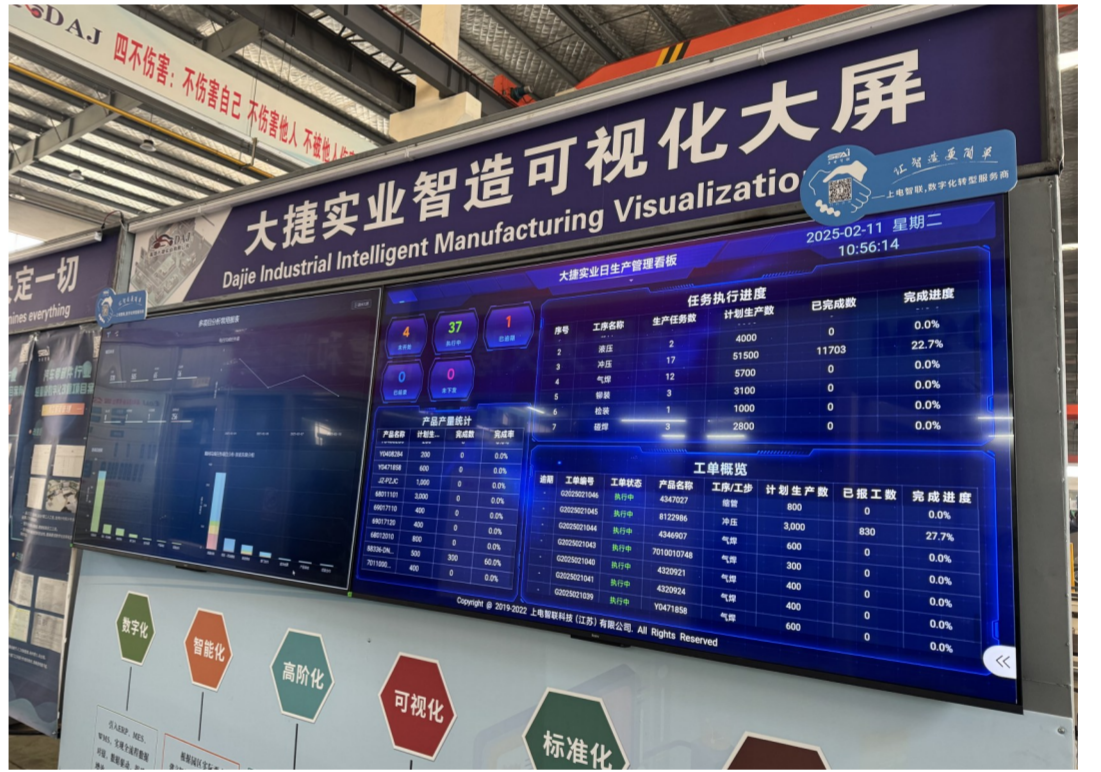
DAJ 四不伤害：不伤害自己 不伤害他人 不被他人伤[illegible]

大捷实业智造可视化大屏
Dajie Industrial Intelligent Manufacturing Visualization

让智造更简单
上电智联，数字化转型服务商

决定一切
mines everything

2025-02-11 星期二
10:56:14

大捷实业日生产管理看板

4 未开始
37 执行中
1 已暂停
0 已完成
0 未下发

任务执行进度

| 序号 | 工序名称 | 生产任务数 | 计划生产数 | 已完成数 | 完成进度 |
|---|---|---|---|---|---|
| 1 | | 2 | 4000 | 0 | 0.0% |
| 2 | 液压 | 2 | 51500 | 11703 | 22.7% |
| 3 | 冲压 | 17 | 5700 | 0 | 0.0% |
| 4 | 气焊 | 12 | 3100 | 0 | 0.0% |
| 5 | 铆装 | 3 | 1000 | 0 | 0.0% |
| 6 | 检装 | 1 | 2800 | 0 | 0.0% |
| 7 | 碰焊 | 3 | | | |

产品产量统计

| 产品名称 | 计划生产 | 完成数 | 完成率 |
|---|---|---|---|
| Y0408284 | 200 | 0 | 0.0% |
| Y0471858 | 600 | 0 | 0.0% |
| JZ-PZJC | 1,000 | 0 | 0.0% |
| 68011101 | 2,000 | 0 | 0.0% |
| 69017110 | 400 | 0 | 0.0% |
| 69017120 | 400 | 0 | 0.0% |
| 68012010 | 800 | 0 | 0.0% |
| 88336-DN... | 500 | 300 | 60.0% |
| 7011000... | 400 | 0 | 0.0% |

工单概览

| 逾期 | 工单编号 | 工单状态 | 产品名称 | 工序/工步 | 计划生产数 | 已报工数 | 完成进度 |
|---|---|---|---|---|---|---|---|
| - | G2025021046 | 执行中 | 4347027 | 缩管 | 800 | 0 | 0.0% |
| - | G2025021045 | 执行中 | 8122986 | 冲压 | 3,000 | 830 | 27.7% |
| - | G2025021044 | 执行中 | 4346907 | 气焊 | 600 | 0 | 0.0% |
| - | G2025021043 | 执行中 | 7010010748 | 气焊 | 300 | 0 | 0.0% |
| - | G2025021040 | 执行中 | 4320921 | 气焊 | 400 | 0 | 0.0% |
| - | G2025021041 | 执行中 | 4320924 | 气焊 | 400 | 0 | 0.0% |
| - | G2025021039 | 执行中 | Y0471858 | 气焊 | 600 | 0 | 0.0% |
| | | | | | | 0 | 0.0% |

Copyright @ 2019-2022 上电智联科技（江苏）有限公司. All Rights Reserved

数字化
智能化
高阶化
可视化
标准化